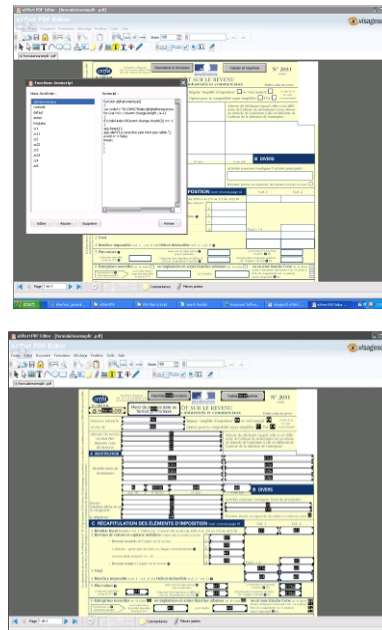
eXPert PDF Editor

visagesoft

Fonctions (Javascript)

Nom fonction :

Javascript :

DIVERS

RÉCAPITULATION DES ÉLÉMENTS D'IMPOSITION

N° 2031

Editer

Ajouter

Supprimer

Fermer

Page 1 de 3

démarrer

eXPert PDF Editor

eXPert PDF Editor

visagesoft

N° 2031

DIVERS

RÉCAPITULATION DES ÉLÉMENTS D'IMPOSITION

Page 1 de 3

Commentaires

Pièces jointes